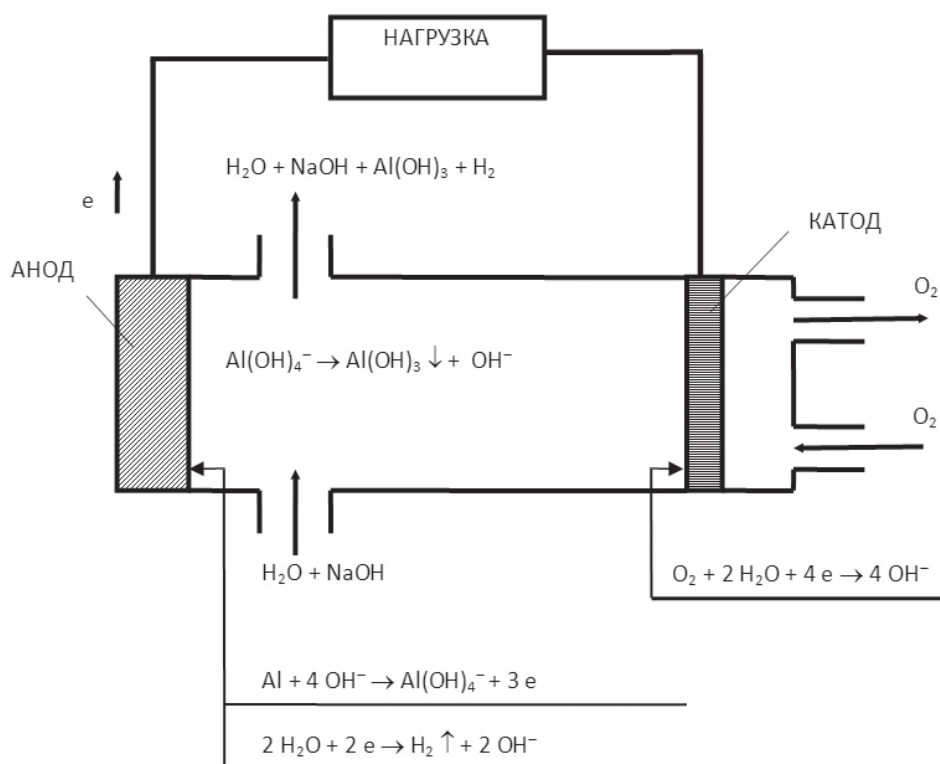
НАГРУЗКА

e

$H_2O + NaOH + Al(OH)_3 + H_2$

КАТОД

АНОД

$O_2$

$Al(OH)_4^- \rightarrow Al(OH)_3 \downarrow + OH^-$

$O_2$

$H_2O + NaOH$

$O_2 + 2 H_2O + 4 e \rightarrow 4 OH^-$

$Al + 4 OH^- \rightarrow Al(OH)_4^- + 3 e$

$2 H_2O + 2 e \rightarrow H_2 \uparrow + 2 OH^-$